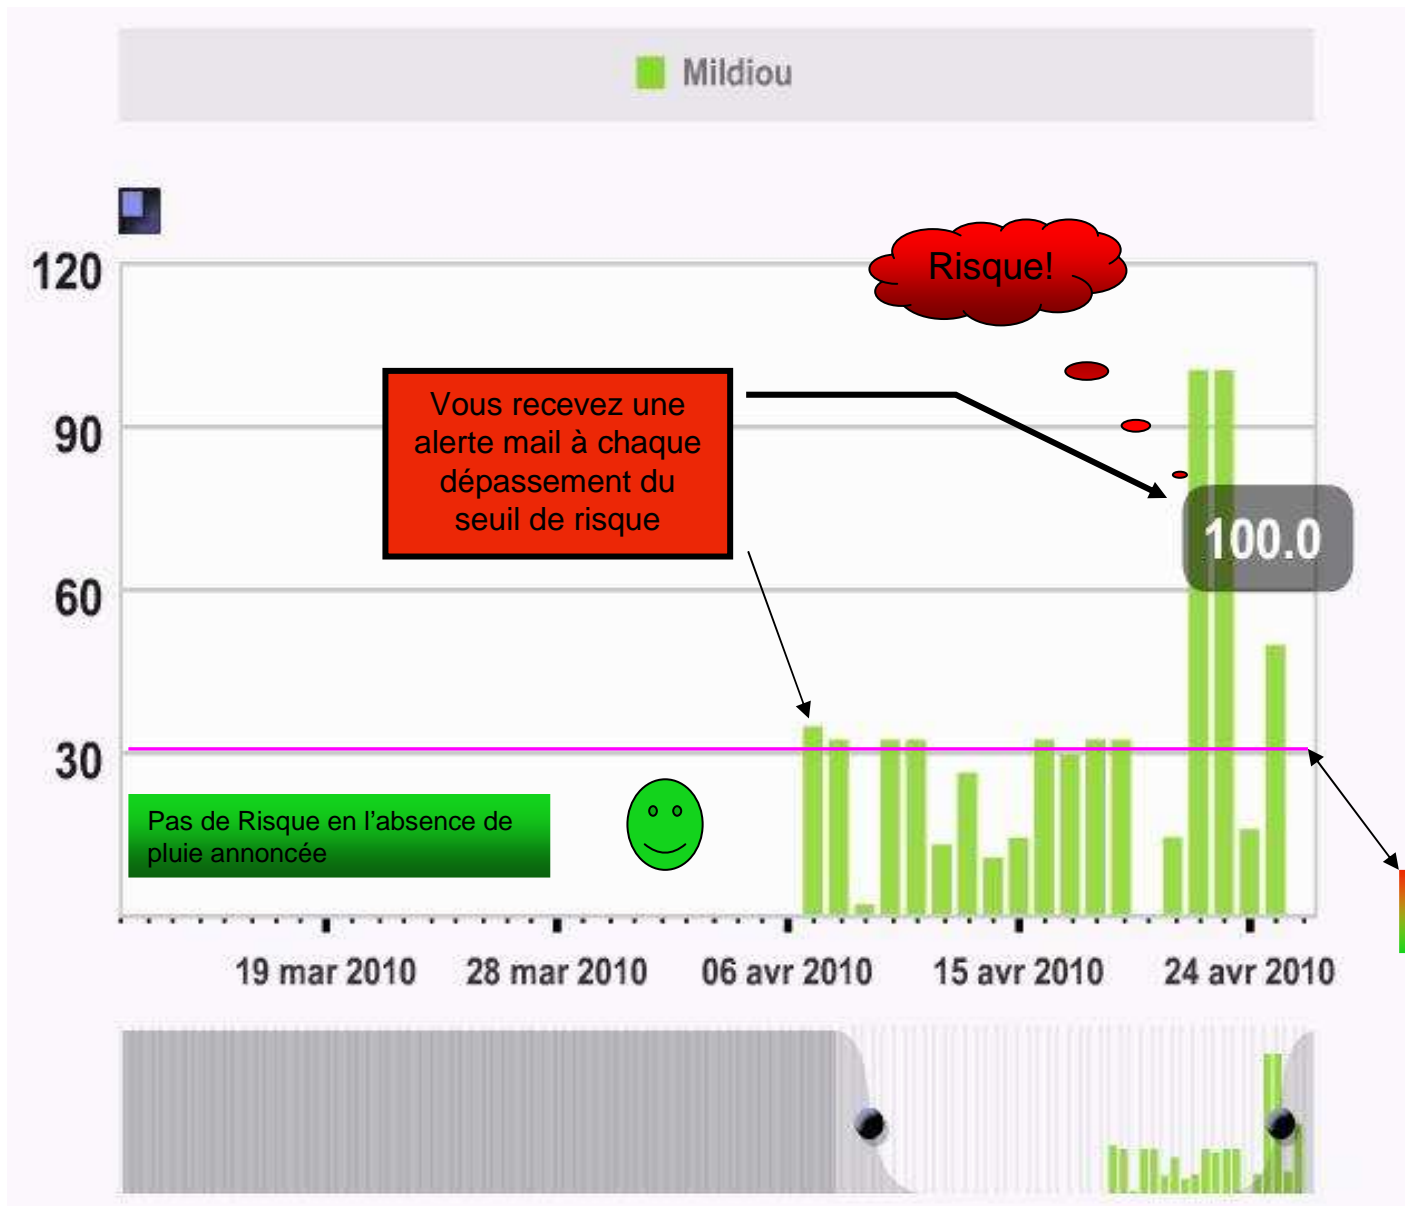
Mildiou

120

90

60

30

Risque!

Vous recevez une alerte mail à chaque dépassement du seuil de risque

100.0

Pas de Risque en l'absence de pluie annoncée

19 mar 2010
28 mar 2010
06 avr 2010
15 avr 2010
24 avr 2010